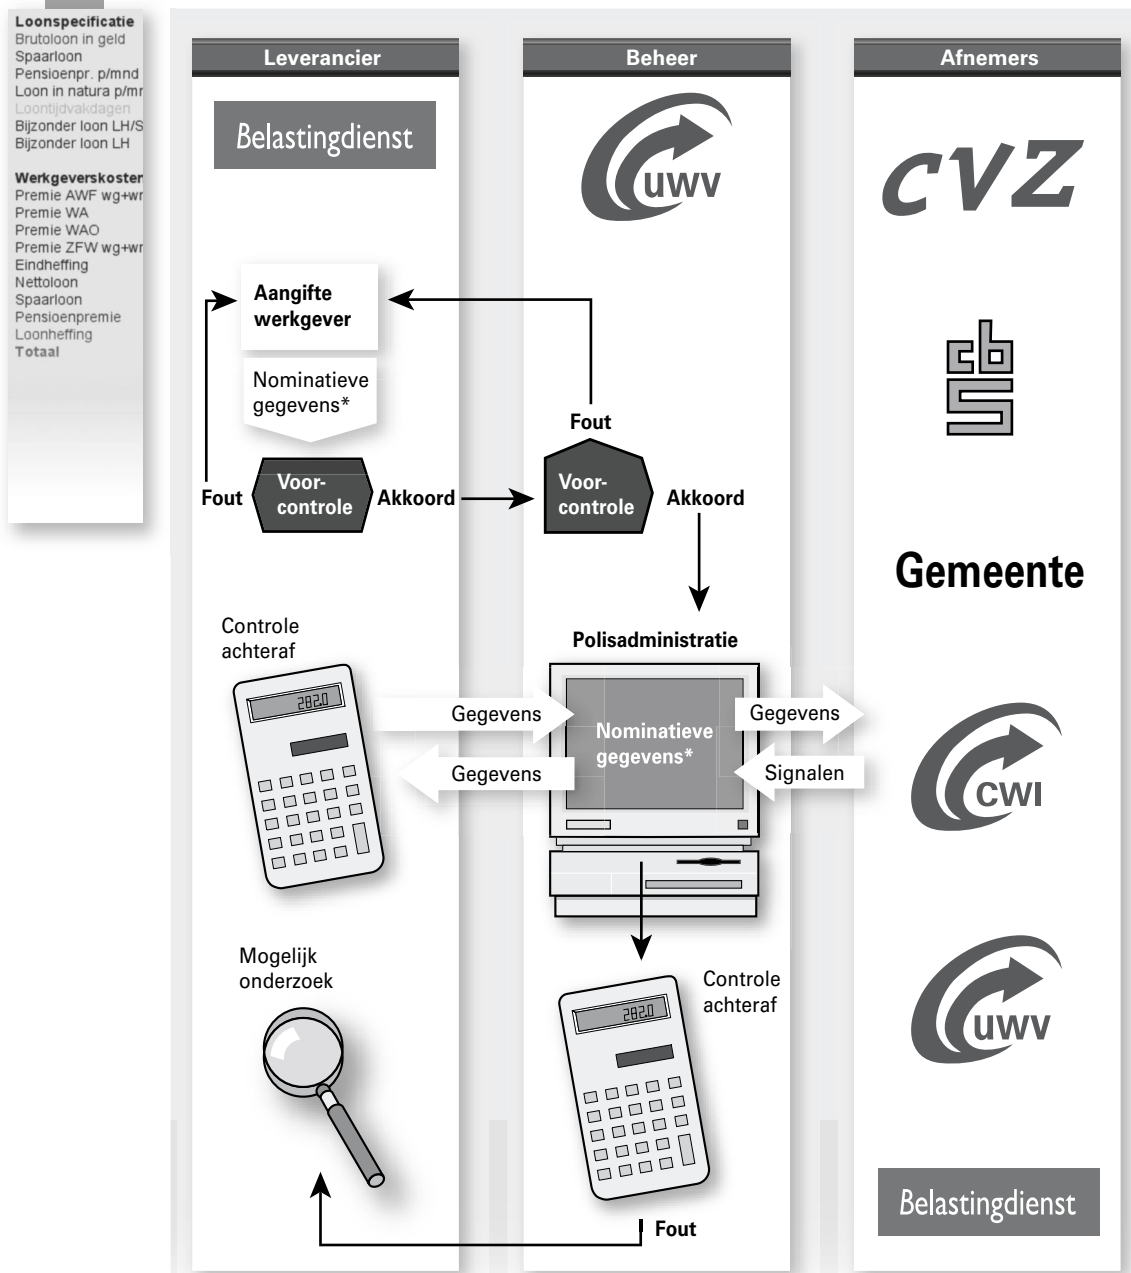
Loonspecificatie
Brutoloon in geld
Spaarloon
Pensioenpr. p/mnd
Loon in natura p/mr
Loontijdvakdagen
Bijzonder loon LH/S
Bijzonder loon LH

Werkgeverskosten
Premie AWF wg+wr
Premie WA
Premie WAO
Premie ZFW wg+wr
Eindheffing
Nettoloon
Spaarloon
Pensioenpremie
Loonheffing
Totaal

Leverancier

Belastingdienst

Aangifte werkgever

Nominatieve gegevens*

Fout

Voor-controle

Akkoord

Controle achteraf

282.0

Gegevens

Gegevens

Mogelijk onderzoek

Beheer

UWV

Fout

Voor-controle

Akkoord

Polisadministratie

Nominatieve gegevens*

282.0

Controle achteraf

Fout

Afnemers

CVZ

cbs

Gemeente

Gegevens

Signalen

CWI

UWV

Belastingdienst